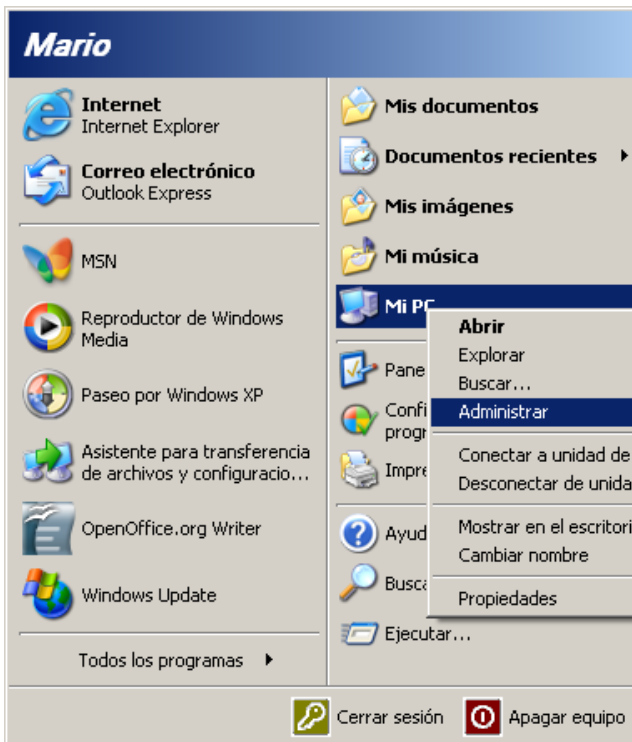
Mario

Internet
Internet Explorer

Correo electrónico
Outlook Express

MSN

Reproductor de Windows Media

Paseo por Windows XP

Asistente para transferencia de archivos y configuracio...

OpenOffice.org Writer

Windows Update

Todos los programas

Mis documentos

Documentos recientes

Mis imágenes

Mi música

Mi PC

Pane

Confi progr

Impre

Ayud

Busca

Ejecutar...

Abrir
Explorar
Buscar...
Administrar
Conectar a unidad de
Desconectar de unida
Mostrar en el escritori
Cambiar nombre
Propiedades

Cerrar sesión

Apagar equipo